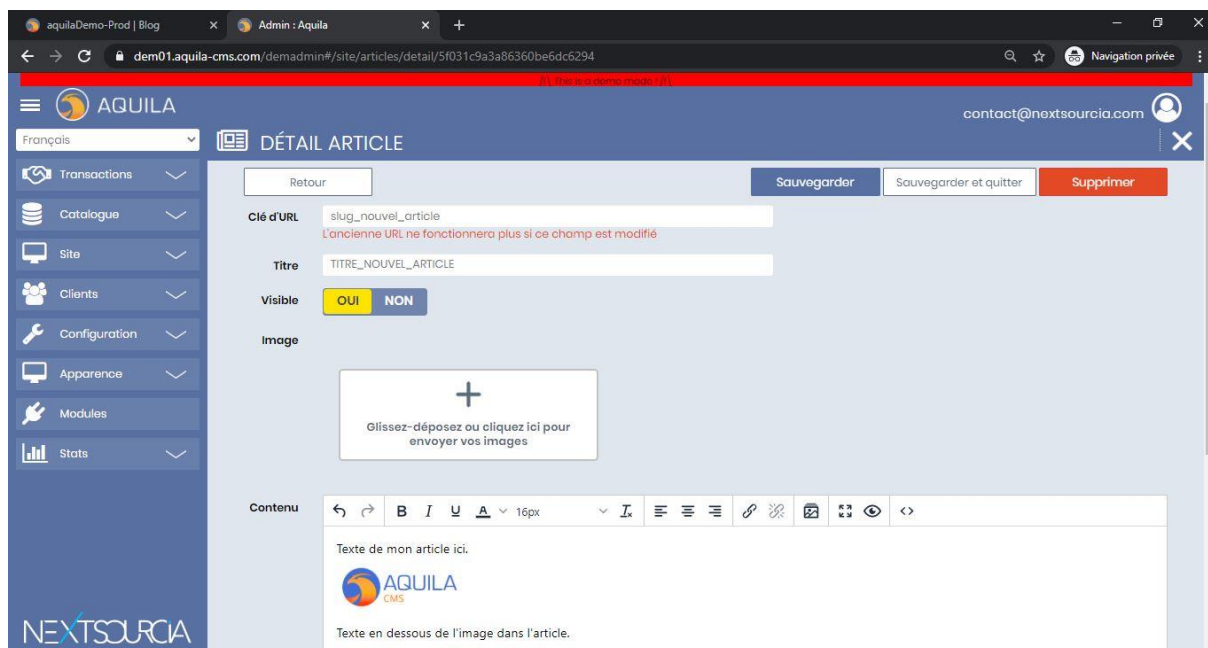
aquilaDemo-Prod | Blog
Admin : Aquila
dem01.aquila-cms.com/demadmin#/site/articles/detail/5f031c9a3a86360be6dc6294
Navigation privée
/!\ This is a demo mode /!\
AQUILA
contact@nextsourcia.com
Français
DÉTAIL ARTICLE
Transactions
Catalogue
Site
Clients
Configuration
Apparence
Modules
Stats
Retour
Sauvegarder
Sauvegarder et quitter
Supprimer
Clé d'URL
slug_nouvel_article
L'ancienne URL ne fonctionnera plus si ce champ est modifié
Titre
TITRE_NOUVEL_ARTICLE
Visible
OUI
NON
Image
+
Glissez-déposez ou cliquez ici pour envoyer vos images
Contenu
16px
Texte de mon article ici.
AQUILA
CMS
Texte en dessous de l'image dans l'article.
NEXTSOURCIA